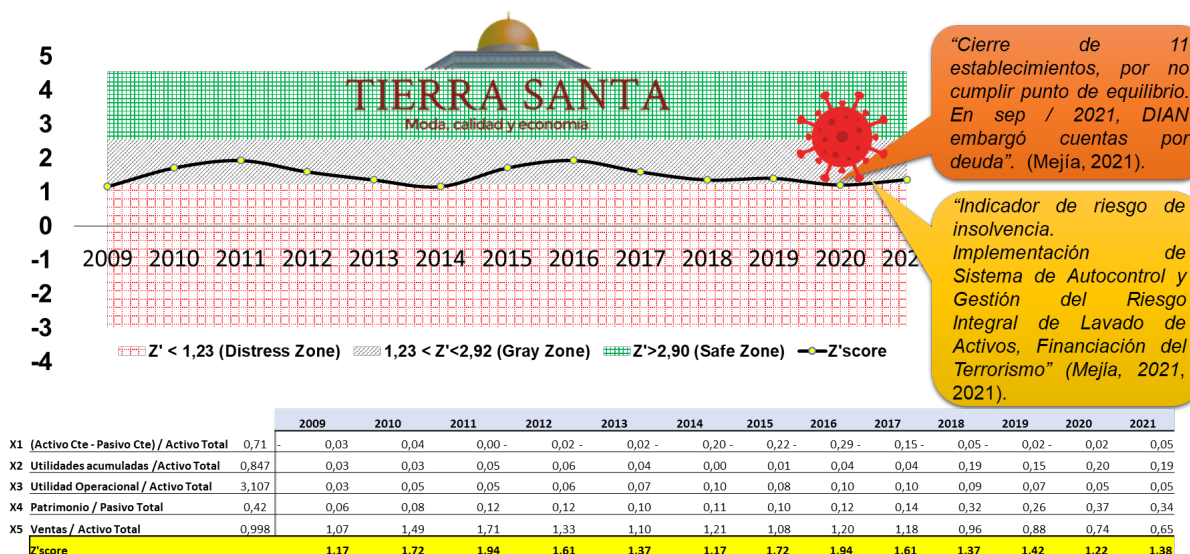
5
4
3
2
1
0
-1
-2
-3
-4

TIERRA SANTA
Moda, calidad y economía

2009 2010 2011 2012 2013 2014 2015 2016 2017 2018 2019 2020 202

Z' < 1,23 (Distress Zone) 1,23 < Z'<2,92 (Gray Zone) Z'>2,90 (Safe Zone) Z'score

"Cierre de 11 establecimientos, por no cumplir punto de equilibrio. En sep / 2021, DIAN embargó cuentas por deuda". (Mejía, 2021).

"Indicador de riesgo de insolvencia. Implementación de Sistema de Autocontrol y Gestión del Riesgo Integral de Lavado de Activos, Financiación del Terrorismo" (Mejía, 2021, 2021).

| | | | 2009 | 2010 | 2011 | 2012 | 2013 | 2014 | 2015 | 2016 | 2017 | 2018 | 2019 | 2020 | 2021 |
|---|---|---|---|---|---|---|---|---|---|---|---|---|---|---|---|
| X1 | (Activo Cte - Pasivo Cte) / Activo Total | 0,71 | - 0,03 | 0,04 | 0,00 - | 0,02 - | 0,02 - | 0,20 - | 0,22 - | 0,29 - | 0,15 - | 0,05 - | 0,02 - | 0,02 | 0,05 |
| X2 | Utilidades acumuladas /Activo Total | 0,847 | 0,03 | 0,03 | 0,05 | 0,06 | 0,04 | 0,00 | 0,01 | 0,04 | 0,04 | 0,19 | 0,15 | 0,20 | 0,19 |
| X3 | Utilidad Operacional / Activo Total | 3,107 | 0,03 | 0,05 | 0,05 | 0,06 | 0,07 | 0,10 | 0,08 | 0,10 | 0,10 | 0,09 | 0,07 | 0,05 | 0,05 |
| X4 | Patrimonio / Pasivo Total | 0,42 | 0,06 | 0,08 | 0,12 | 0,12 | 0,10 | 0,11 | 0,10 | 0,12 | 0,14 | 0,32 | 0,26 | 0,37 | 0,34 |
| X5 | Ventas / Activo Total | 0,998 | 1,07 | 1,49 | 1,71 | 1,33 | 1,10 | 1,21 | 1,08 | 1,20 | 1,18 | 0,96 | 0,88 | 0,74 | 0,65 |
| Z'score | | | 1,17 | 1,72 | 1,94 | 1,61 | 1,37 | 1,17 | 1,72 | 1,94 | 1,61 | 1,37 | 1,42 | 1,22 | 1,38 |